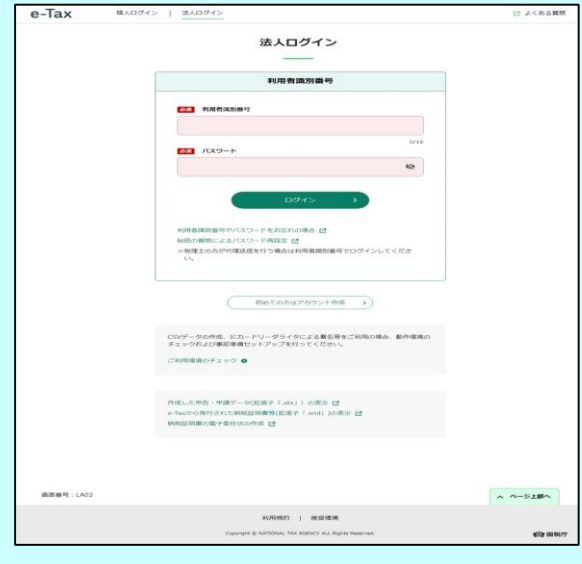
e-Tax 個人ログイン | 法人ログイン

よくある質問

法人ログイン

利用者識別番号

必須 利用者識別番号

0/16

必須 パスワード

ログイン

利用者識別番号やパスワードをお忘れの場合

秘密の質問によるパスワード再設定

※税理士の方が代理送信を行う場合は利用者識別番号でログインしてください。

初めての方はアカウント作成

CSVデータの作成、ICカードリーダライタによる署名等をご利用の場合、動作環境のチェックおよび事前準備セットアップを行ってください。

ご利用環境のチェック

作成した申告・申請データ(拡張子「.xtx」)の表示

e-Taxから発行された納税証明書(拡張子「.xml」)の表示

納税証明書の電子委任状の作成

画面番号：LA02

ページ上部へ

利用規約 | 推奨環境

Copyright © NATIONAL TAX AGENCY ALL Rights Reserved.

国税庁